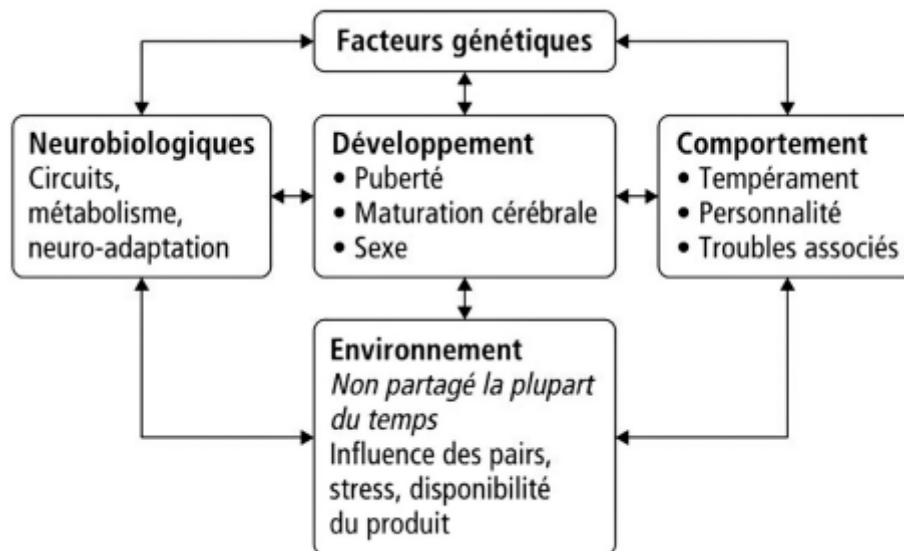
Facteurs génétiques

Neurobiologiques
Circuits, métabolisme, neuro-adaptation

Développement
• Puberté
• Maturation cérébrale
• Sexe

Comportement
• Tempérament
• Personnalité
• Troubles associés

Environnement
*Non partagé la plupart du temps*
Influence des pairs, stress, disponibilité du produit